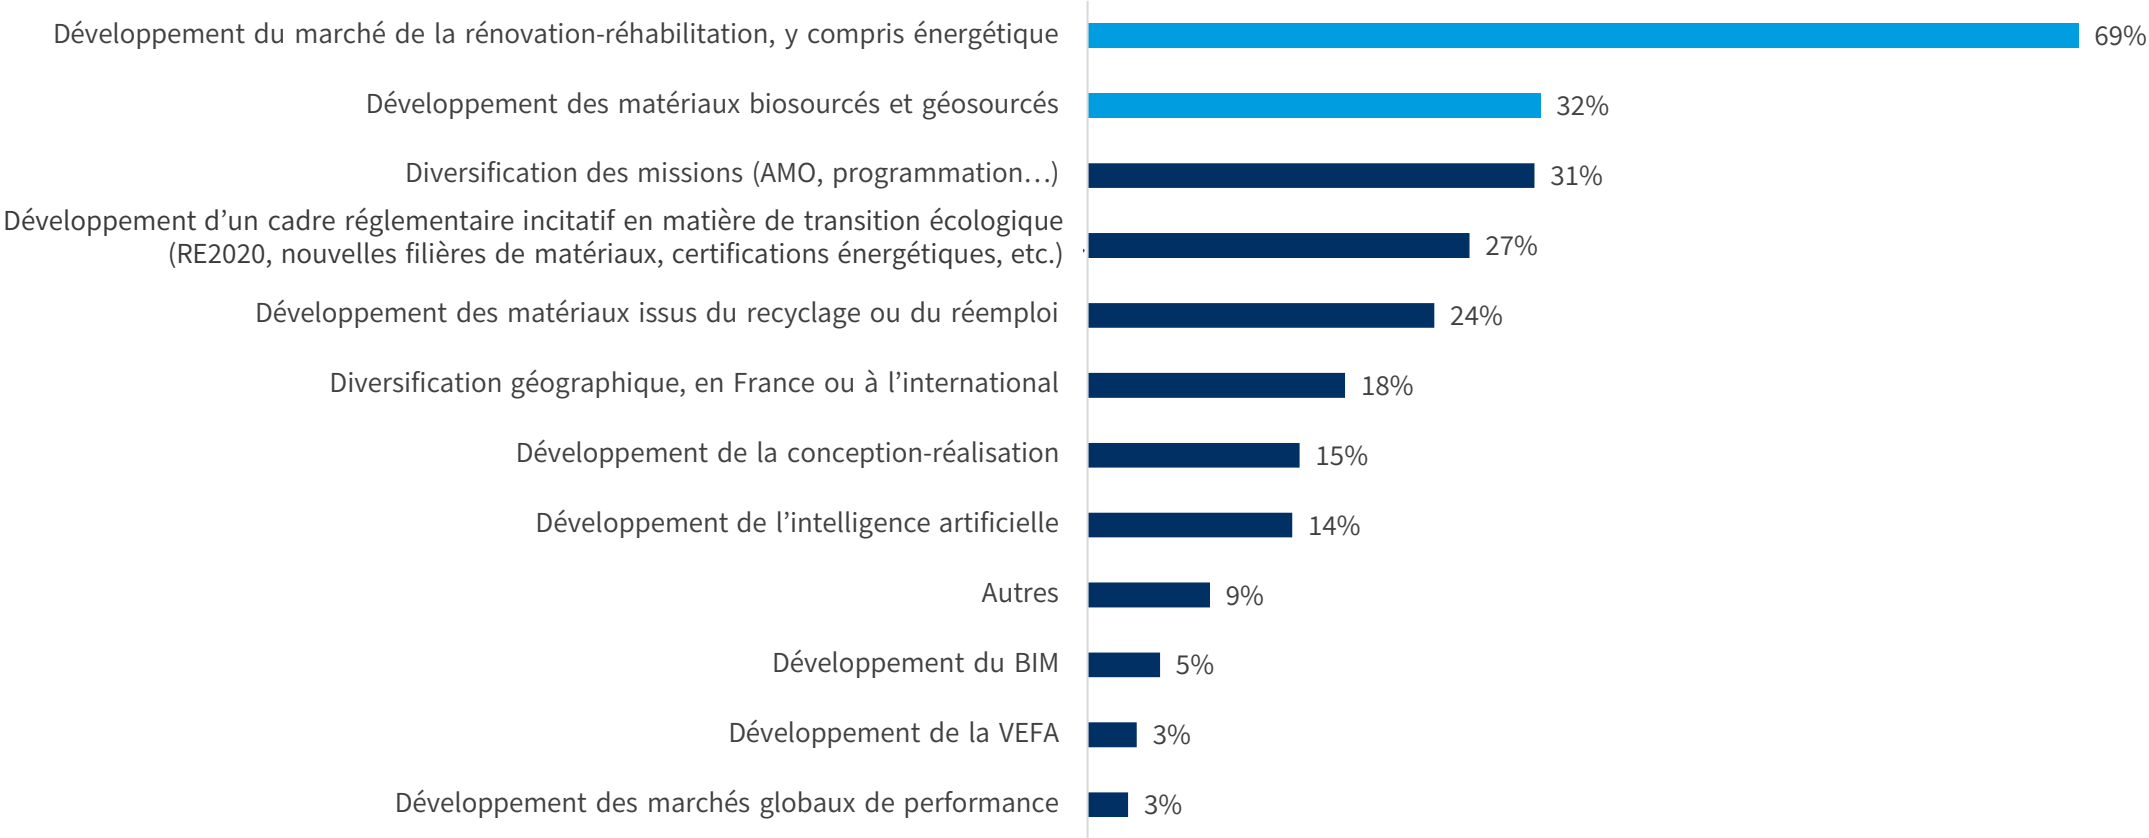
Développement du marché de la rénovation-réhabilitation, y compris énergétique 69%

Développement des matériaux biosourcés et géosourcés 32%

Diversification des missions (AMO, programmation…) 31%

Développement d'un cadre réglementaire incitatif en matière de transition écologique (RE2020, nouvelles filières de matériaux, certifications énergétiques, etc.) 27%

Développement des matériaux issus du recyclage ou du réemploi 24%

Diversification géographique, en France ou à l'international 18%

Développement de la conception-réalisation 15%

Développement de l'intelligence artificielle 14%

Autres 9%

Développement du BIM 5%

Développement de la VEFA 3%

Développement des marchés globaux de performance 3%